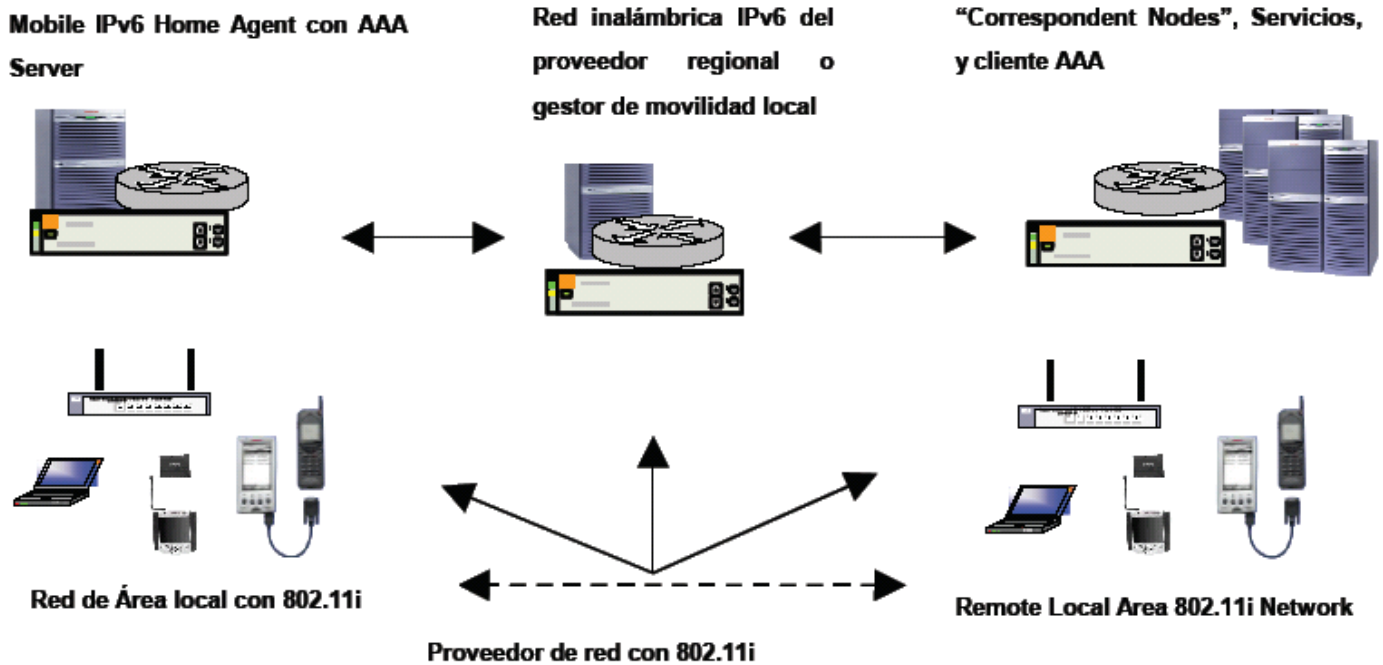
Mobile IPv6 Home Agent con AAA Server

Red inalámbrica IPv6 del proveedor regional o gestor de movilidad local

“Correspondent Nodes”, Servicios, y cliente AAA

Red de Área local con 802.11i

Remote Local Area 802.11i Network

Proveedor de red con 802.11i